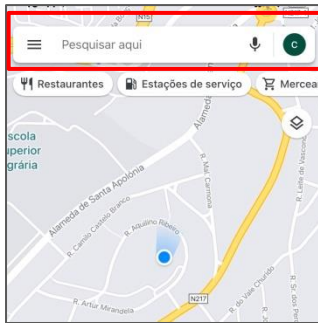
N15

Pesquisar aqui

C

Restaurantes

Estações de serviço

Merce

scola
perior
grária

Alameda de Santa Apolónia

Alameda

R. Mal. Carmona

R. Leite de Vascon

R. Camilo Castelo Branco

R. Aquilino Ribeiro

R. Artur Mirandela

N217

R. do Vale Churido

R. Sá Pereira